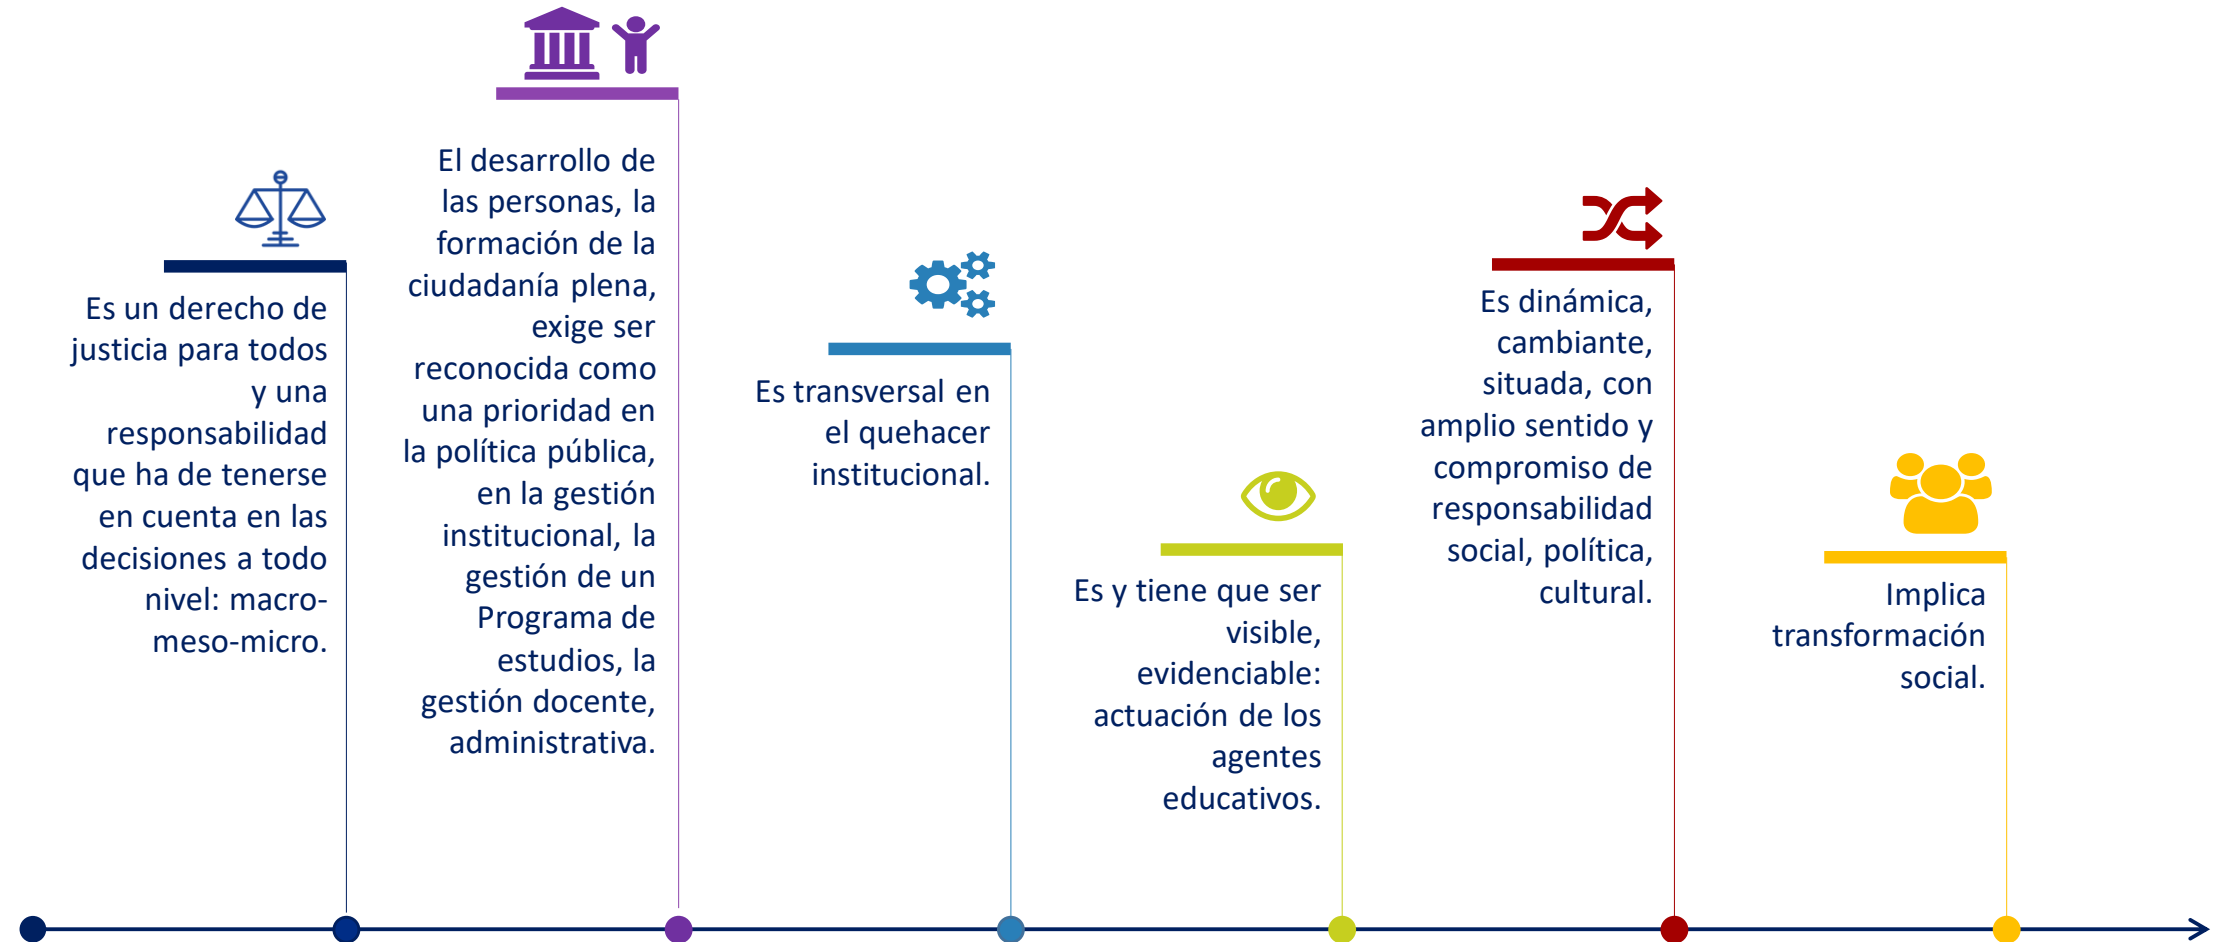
Es un derecho de justicia para todos y una responsabilidad que ha de tenerse en cuenta en las decisiones a todo nivel: macro-meso-micro.

El desarrollo de las personas, la formación de la ciudadanía plena, exige ser reconocida como una prioridad en la política pública, en la gestión institucional, la gestión de un Programa de estudios, la gestión docente, administrativa.

Es transversal en el quehacer institucional.

Es y tiene que ser visible, evidenciable: actuación de los agentes educativos.

Es dinámica, cambiante, situada, con amplio sentido y compromiso de responsabilidad social, política, cultural.

Implica transformación social.